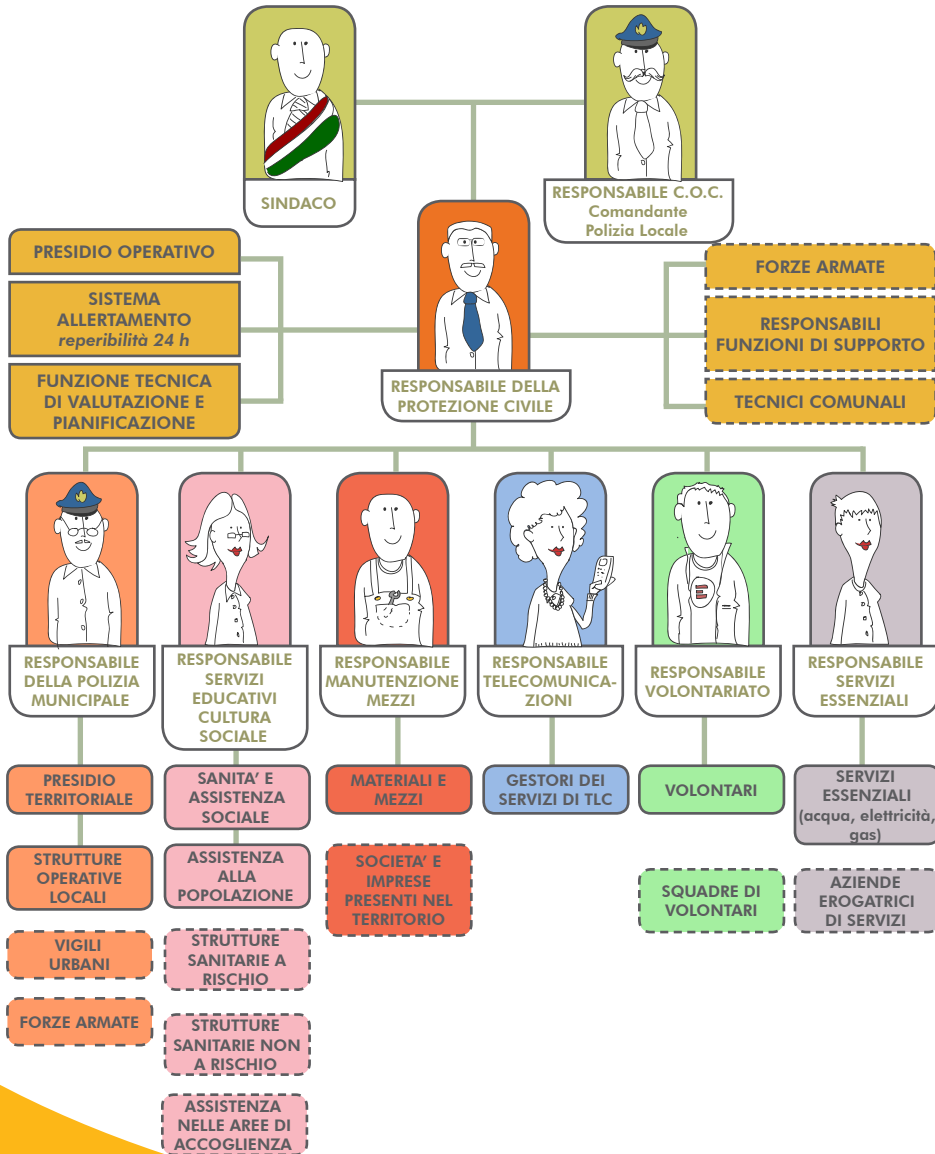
SINDACO

RESPONSABILE C.O.C.
Comandante
Polizia Locale

PRESIDIO OPERATIVO

SISTEMA ALLERTAMENTO
reperibilità 24 h

FUNZIONE TECNICA DI VALUTAZIONE E PIANIFICAZIONE

RESPONSABILE DELLA PROTEZIONE CIVILE

FORZE ARMATE

RESPONSABILI FUNZIONI DI SUPPORTO

TECNICI COMUNALI

RESPONSABILE DELLA POLIZIA MUNICIPALE

RESPONSABILE SERVIZI EDUCATIVI CULTURA SOCIALE

RESPONSABILE MANUTENZIONE MEZZI

RESPONSABILE TELECOMUNICAZIONI

RESPONSABILE VOLONTARIATO

RESPONSABILE SERVIZI ESSENZIALI

PRESIDIO TERRITORIALE

STRUTTURE OPERATIVE LOCALI

VIGILI URBANI

FORZE ARMATE

SANITA' E ASSISTENZA SOCIALE

ASSISTENZA ALLA POPOLAZIONE

STRUTTURE SANITARIE A RISCHIO

STRUTTURE SANITARIE NON A RISCHIO

ASSISTENZA NELLE AREE DI ACCOGLIENZA

MATERIALI E MEZZI

SOCIETA' E IMPRESE PRESENTI NEL TERRITORIO

GESTORI DEI SERVIZI DI TLC

VOLONTARI

SQUADRE DI VOLONTARI

SERVIZI ESSENZIALI (acqua, elettricità, gas)

AZIENDE EROGATRICI DI SERVIZI